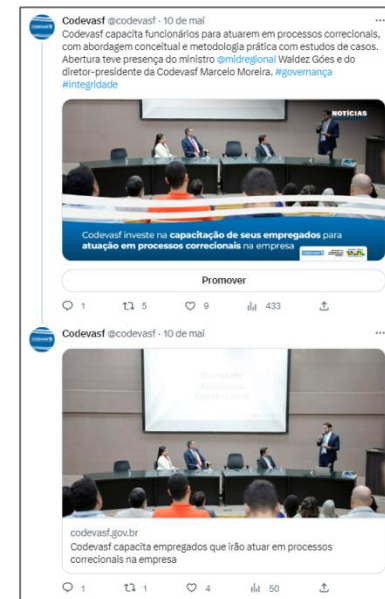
Codevasf @codevasf · 10 de mai
Codevasf capacita funcionários para atuarem em processos correcionais, com abordagem conceitual e metodologia prática com estudos de casos. Abertura teve presença do ministro @midregional Waldez Góes e do diretor-presidente da Codevasf Marcelo Moreira. #governança #integridade

NOTÍCIAS

Codevasf investe na capacitação de seus empregados para atuação em processos correcionais na empresa

Promover

1 5 9 433

Codevasf @codevasf · 10 de mai

codevasf.gov.br
Codevasf capacita empregados que irão atuar em processos correcionais na empresa

1 1 4 50